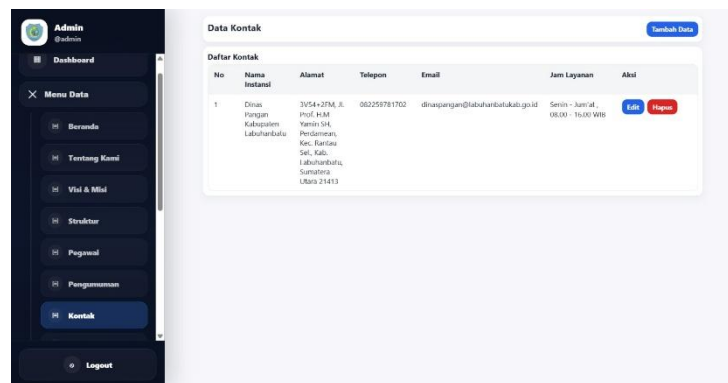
Admin
@admin

Dashboard

Menu Data

Beranda

Tentang Kami

Visi & Misi

Struktur

Pegawai

Pengumuman

Kontak

Logout

Data Kontak

Tambah Data

Daftar Kontak

| No | Nama Instansi | Alamat | Telepon | Email | Jam Layanan | Aksi |
|---|---|---|---|---|---|---|
| 1 | Dinas Pangan Kabupaten Labuhanbatu | 3V54+2FM, Jl. Prof. H.M Yamin SH, Perdamean, Kec. Rantau Sel., Kab. Labuhanbatu, Sumatera Utara 21413 | 082259781702 | dinaspangan@labuhanbatukab.go.id | Senin - Jum'at , 08.00 - 16.00 WIB | Edit Hapus |